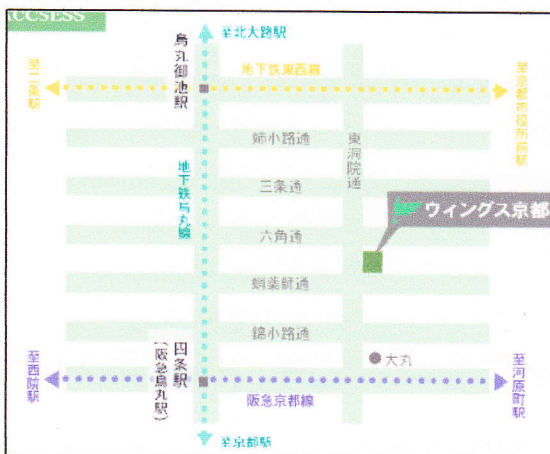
ACCESS

至北大路駅

烏丸御池駅

地下鉄東西線

至二条駅

至京都市役所前駅

姉小路通

東洞院通

三条通

地下鉄烏丸線

ウィングス京都

六角通

蛸薬師通

錦小路通

大丸

四条駅（阪急烏丸駅）

至西院駅

阪急京都線

至河原町駅

至京都駅